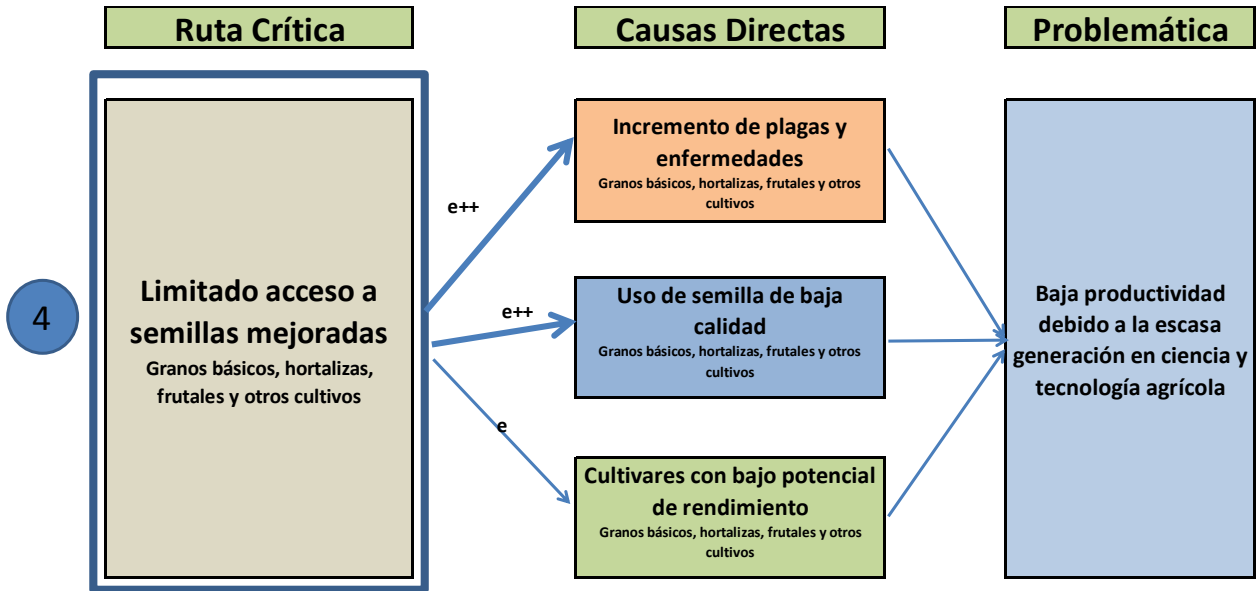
Ruta Crítica

Causas Directas

Problemática

4

Limitado acceso a semillas mejoradas
Granos básicos, hortalizas, frutales y otros cultivos

e++

e++

e

Incremento de plagas y enfermedades
Granos básicos, hortalizas, frutales y otros cultivos

Uso de semilla de baja calidad
Granos básicos, hortalizas, frutales y otros cultivos

Cultivares con bajo potencial de rendimiento
Granos básicos, hortalizas, frutales y otros cultivos

Baja productividad debido a la escasa generación en ciencia y tecnología agrícola